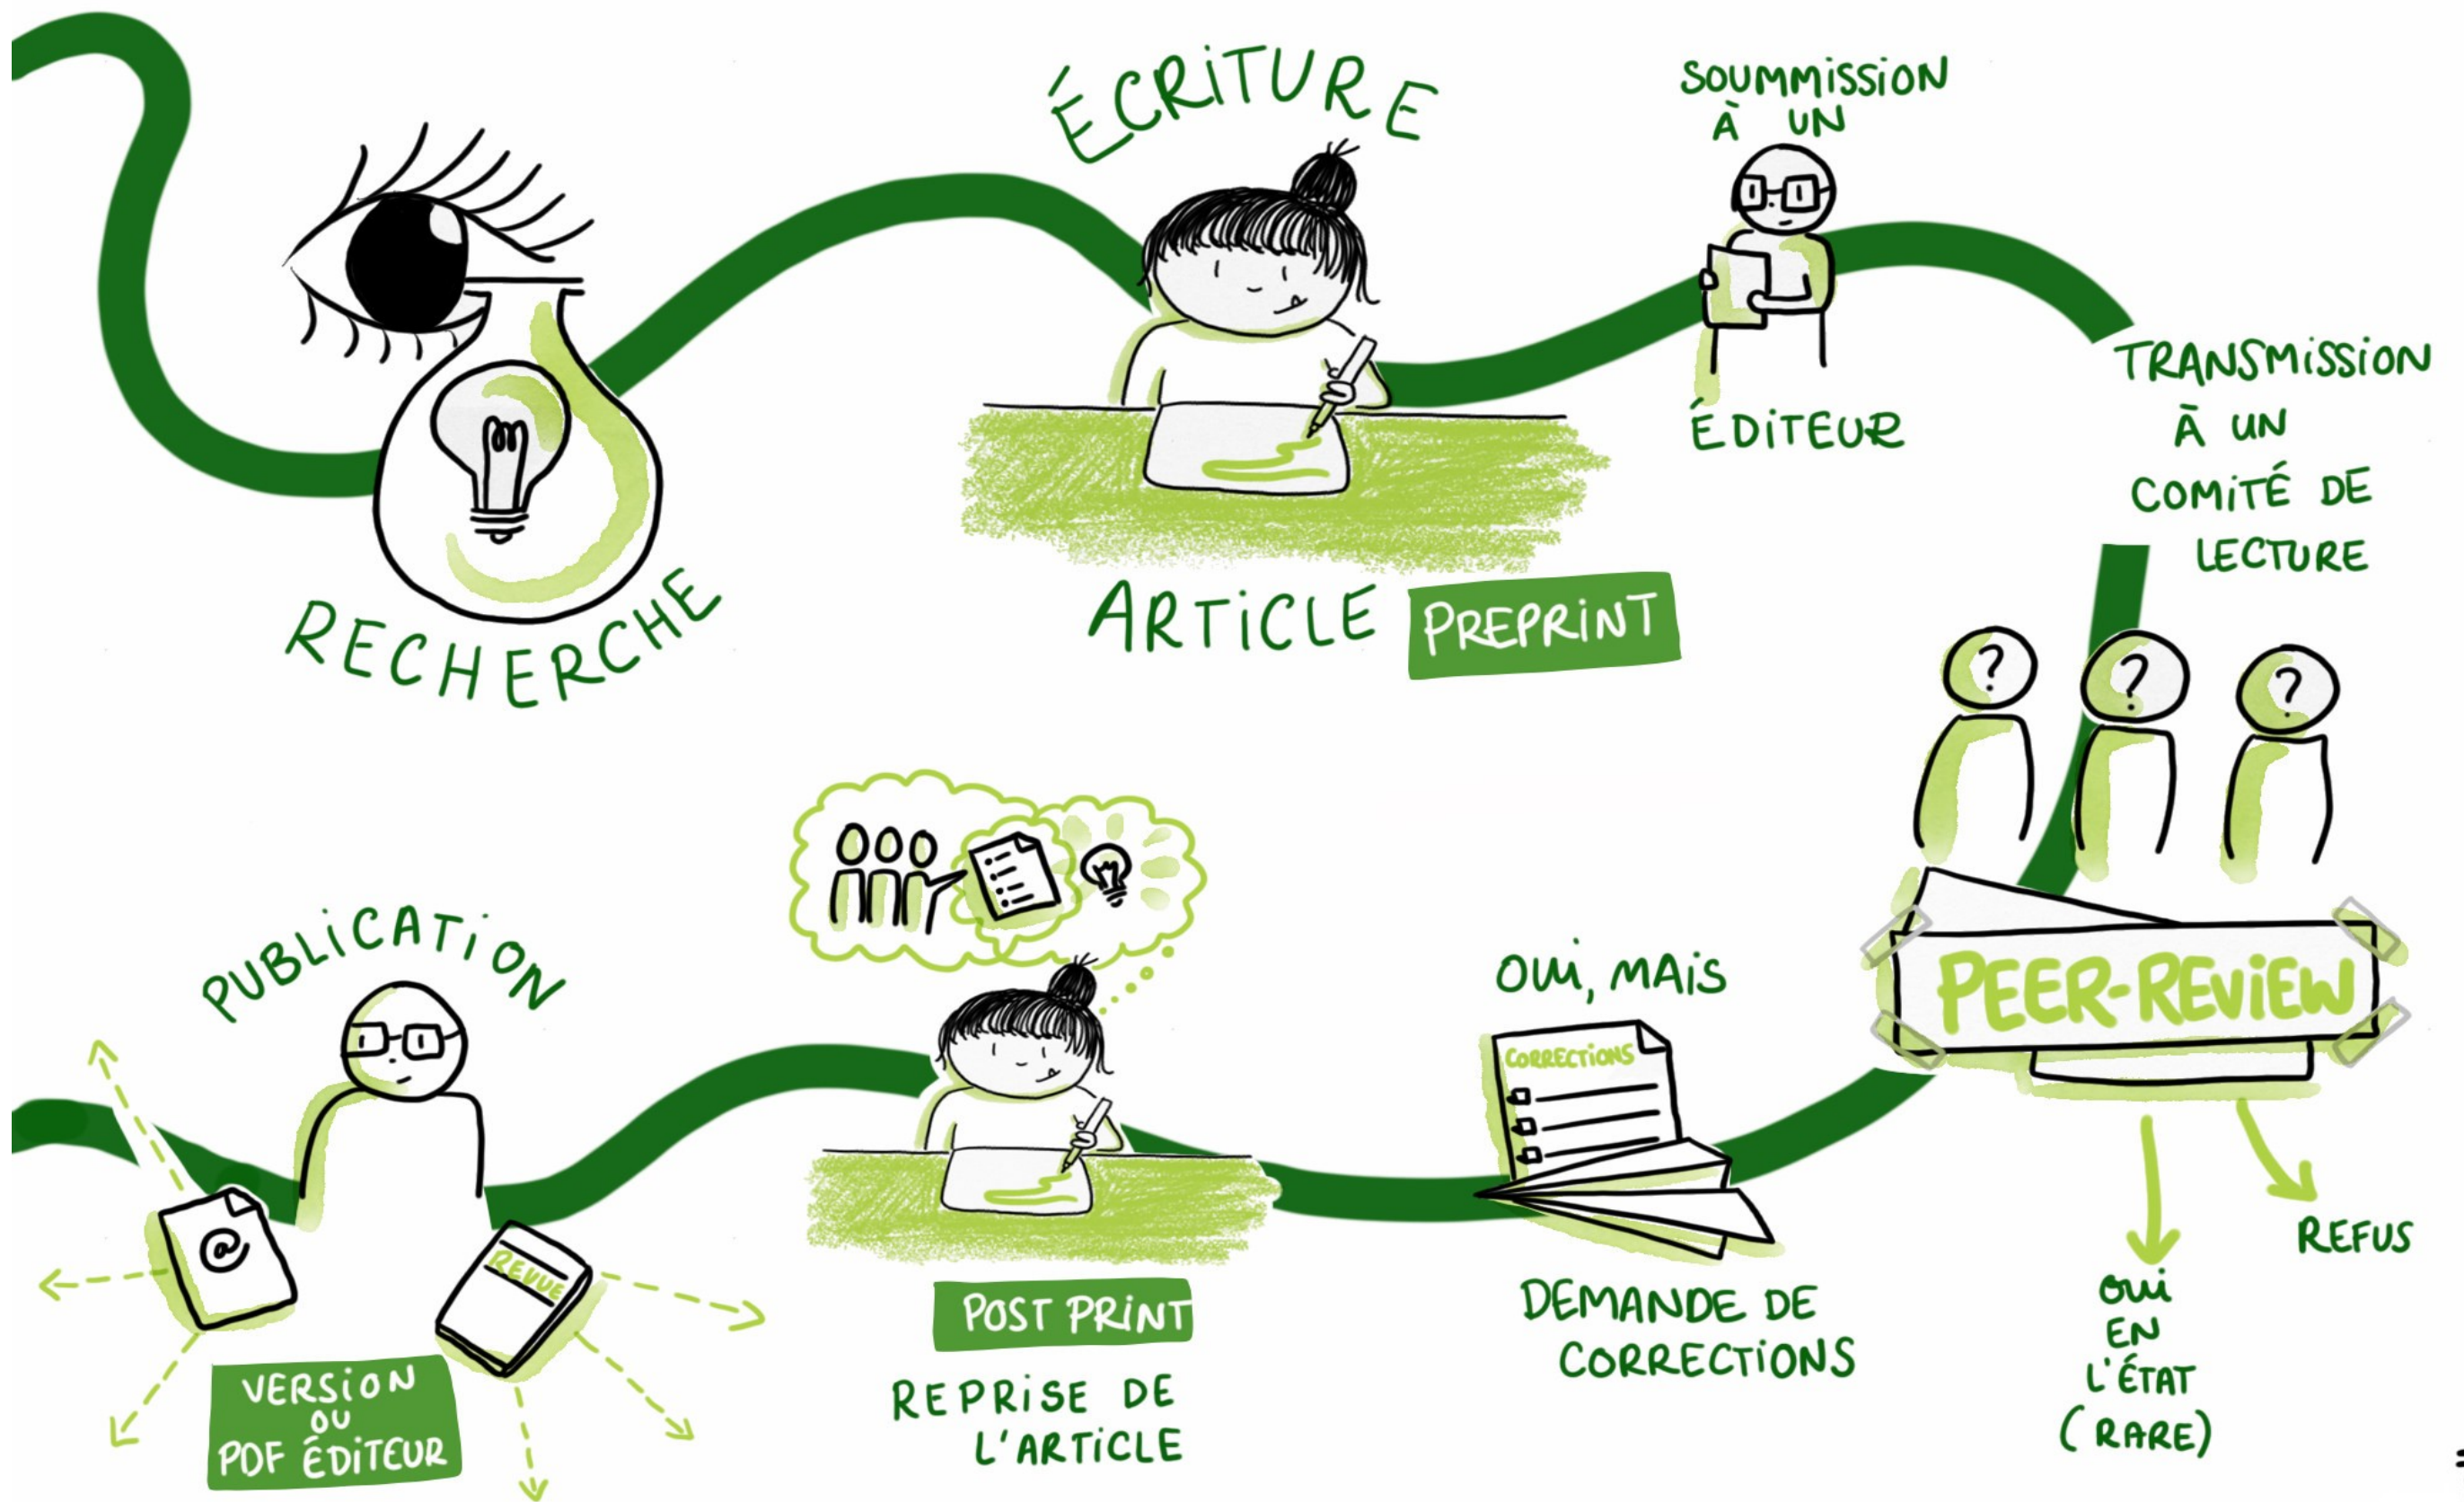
RECHERCHE

ÉCRITURE

ARTICLE PREPRINT

SOUMMISSION À UN ÉDITEUR

TRANSMISSION À UN COMITÉ DE LECTURE

PEER-REVIEW

REFUS

OUI EN L'ÉTAT (RARE)

OUI, MAIS

CORRECTIONS

DEMANDE DE CORRECTIONS

POST PRINT

REPRISE DE L'ARTICLE

PUBLICATION

@

REVUE

VERSION OU PDF ÉDITEUR